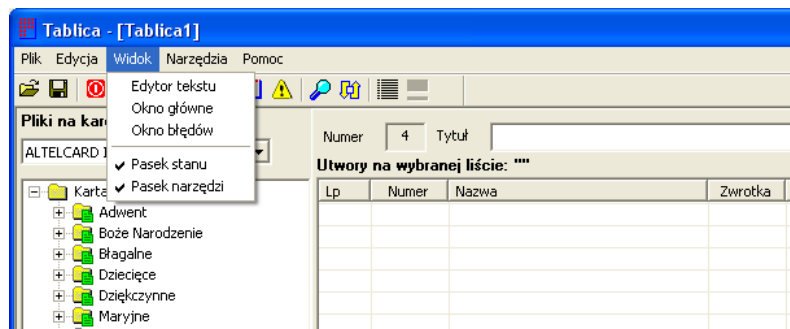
Tablica - [Tablica1]

Plik Edycja Widok Narzędzia Pomoc

Edytor tekstu
Okno główne
Okno błędów
Pasek stanu
Pasek narzędzi

Pliki na kar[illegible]

ALTELCARD 1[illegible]

Karta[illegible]
Adwent
Boże Narodzenie
Błagalne
Dziecięce
Dziękczynne
Maryjne

Numer 4 Tytuł

Utwory na wybranej liście: ""

| Lp | Numer | Nazwa | Zwrotka |
|---|---|---|---|